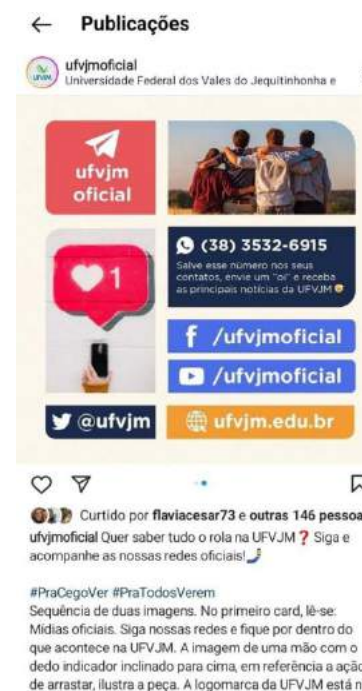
← Publicações

ufvjmoficial
Universidade Federal dos Vales do Jequitinhonha e

ufvjm oficial

(38) 3532-6915
Salve esse número nos seus contatos, envie um "oi" e receba as principais notícias da UFVJM

1

/ufvjmoficial

/ufvjmoficial

@ufvjm

ufvjm.edu.br

Curtido por flaviacesar73 e outras 146 pessoa
ufvjmoficial Quer saber tudo o rola na UFVJM? Siga e acompanhe as nossas redes oficiais!

#PraCegoVer #PraTodosVerem
Sequência de duas imagens. No primeiro card, lê-se: Mídias oficiais. Siga nossas redes e fique por dentro do que acontece na UFVJM. A imagem de uma mão com o dedo indicador inclinado para cima, em referência à ação de arrastar, ilustra a peça. A logomarca da UFVJM está n